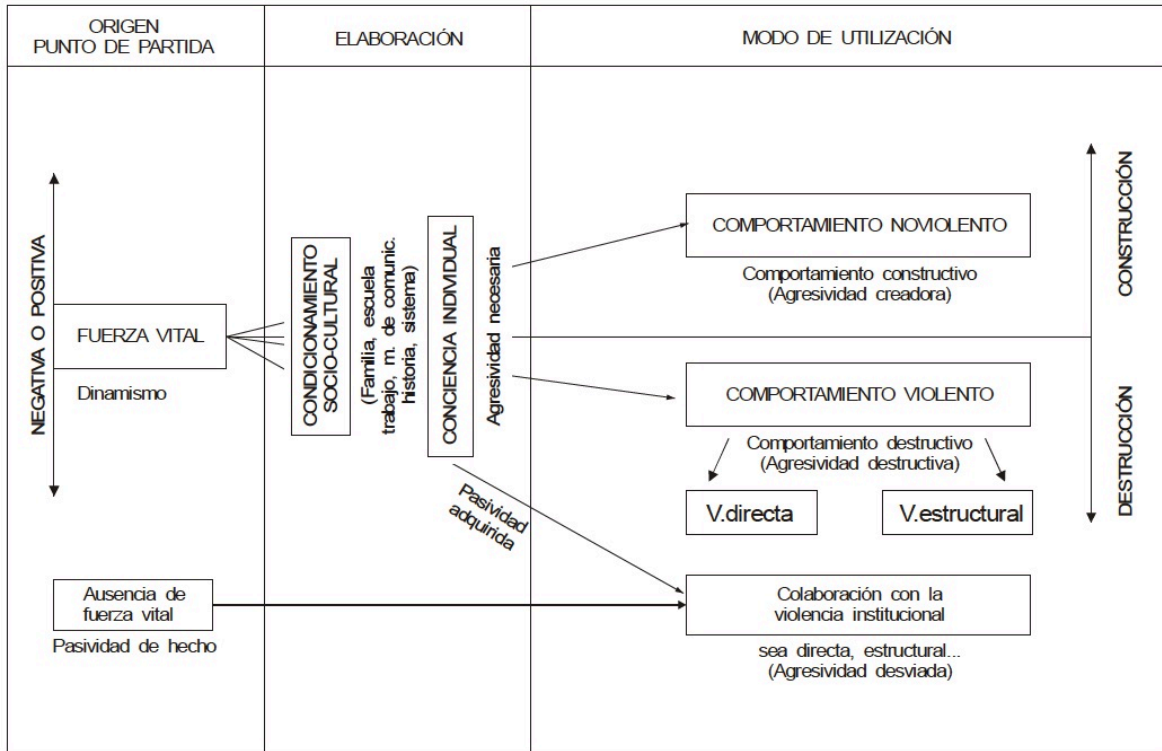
ORIGEN
PUNTO DE PARTIDA

ELABORACIÓN

MODO DE UTILIZACIÓN

NEGATIVA O POSITIVA

FUERZA VITAL

Dinamismo

CONDICIONAMIENTO SOCIO-CULTURAL

(Familia, escuela trabajo, m. de comunic. historia, sistema)

CONCIENCIA INDIVIDUAL

Agresividad necesaria

COMPORTAMIENTO NOVIOLENTO

Comportamiento constructivo
(Agresividad creadora)

CONSTRUCCIÓN

COMPORTAMIENTO VIOLENTO

Comportamiento destructivo
(Agresividad destructiva)

DESTRUCCIÓN

V.directa

V.estructural

Pasividad adquirida

Ausencia de fuerza vital

Pasividad de hecho

Colaboración con la violencia institucional

sea directa, estructural...
(Agresividad desviada)